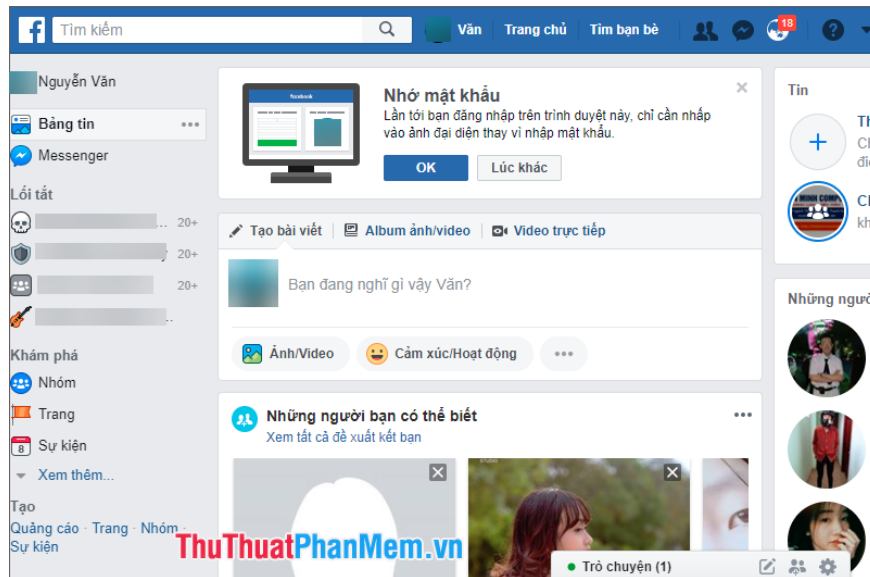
Tìm kiếm
Văn
Trang chủ
Tìm bạn bè
18

Nguyễn Văn
Bảng tin
Messenger
Lối tắt
20+
20+
20+
Khám phá
Nhóm
Trang
Sự kiện
Xem thêm...
Tạo
Quảng cáo · Trang · Nhóm · Sự kiện

facebook
Nhớ mật khẩu
Lần tới bạn đăng nhập trên trình duyệt này, chỉ cần nhấp vào ảnh đại diện thay vì nhập mật khẩu.
OK
Lúc khác

Tạo bài viết
Album ảnh/video
Video trực tiếp
Bạn đang nghĩ gì vậy Văn?
Ảnh/Video
Cảm xúc/Hoạt động

Những người bạn có thể biết
Xem tất cả đề xuất kết bạn

Tin
Th
Cl
đi
Cl
kh
Những người

Trò chuyện (1)

ThuThuatPhanMem.vn